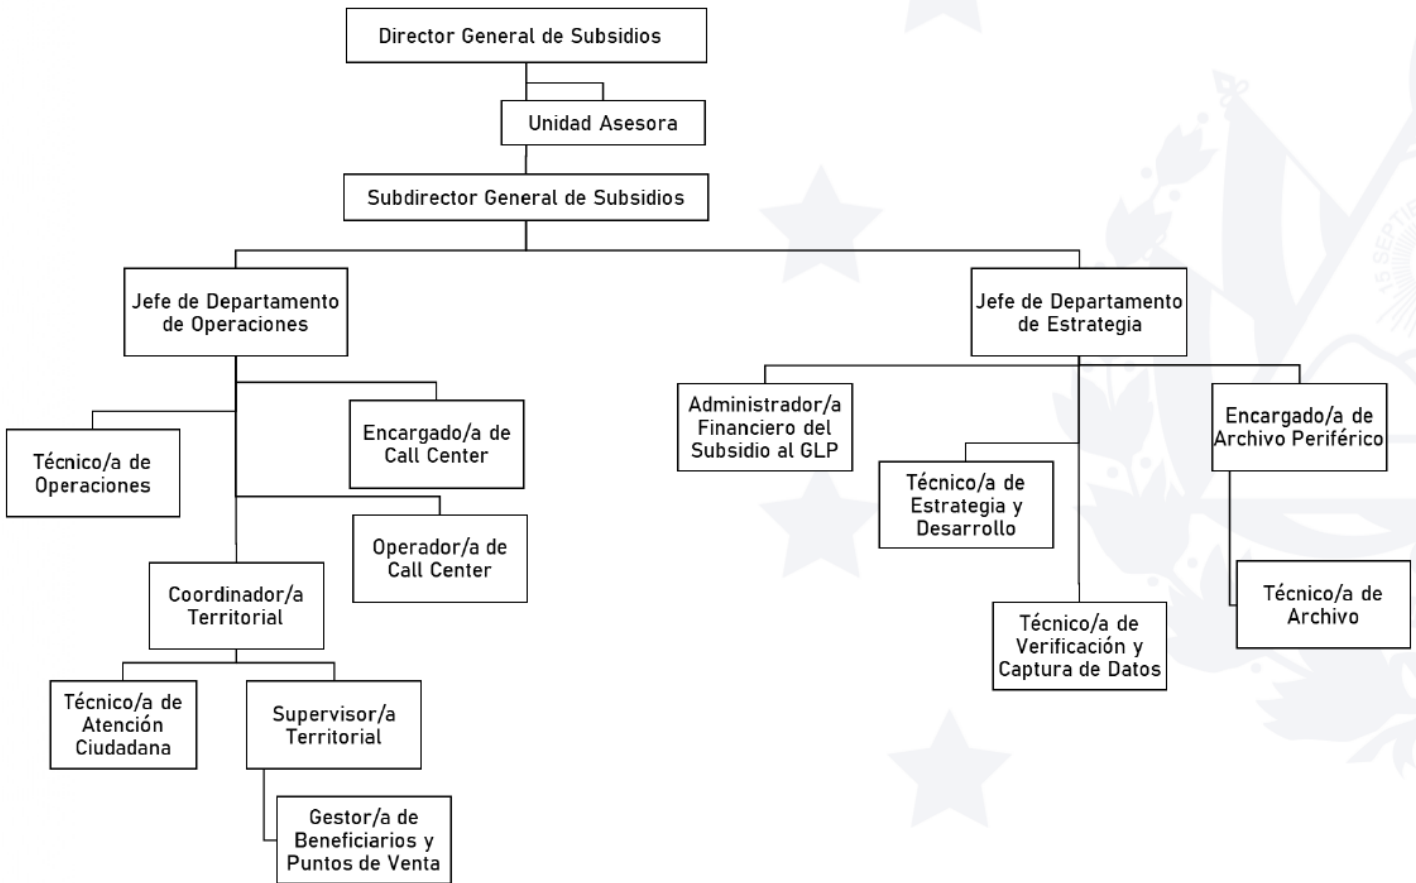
Director General de Subsidios

Unidad Asesora

Subdirector General de Subsidios

Jefe de Departamento de Operaciones

Técnico/a de Operaciones

Encargado/a de Call Center

Operador/a de Call Center

Coordinador/a Territorial

Técnico/a de Atención Ciudadana

Supervisor/a Territorial

Gestor/a de Beneficiarios y Puntos de Venta

Jefe de Departamento de Estrategia

Administrador/a Financiero del Subsidio al GLP

Técnico/a de Estrategia y Desarrollo

Técnico/a de Verificación y Captura de Datos

Encargado/a de Archivo Periférico

Técnico/a de Archivo

15 SEPTIE